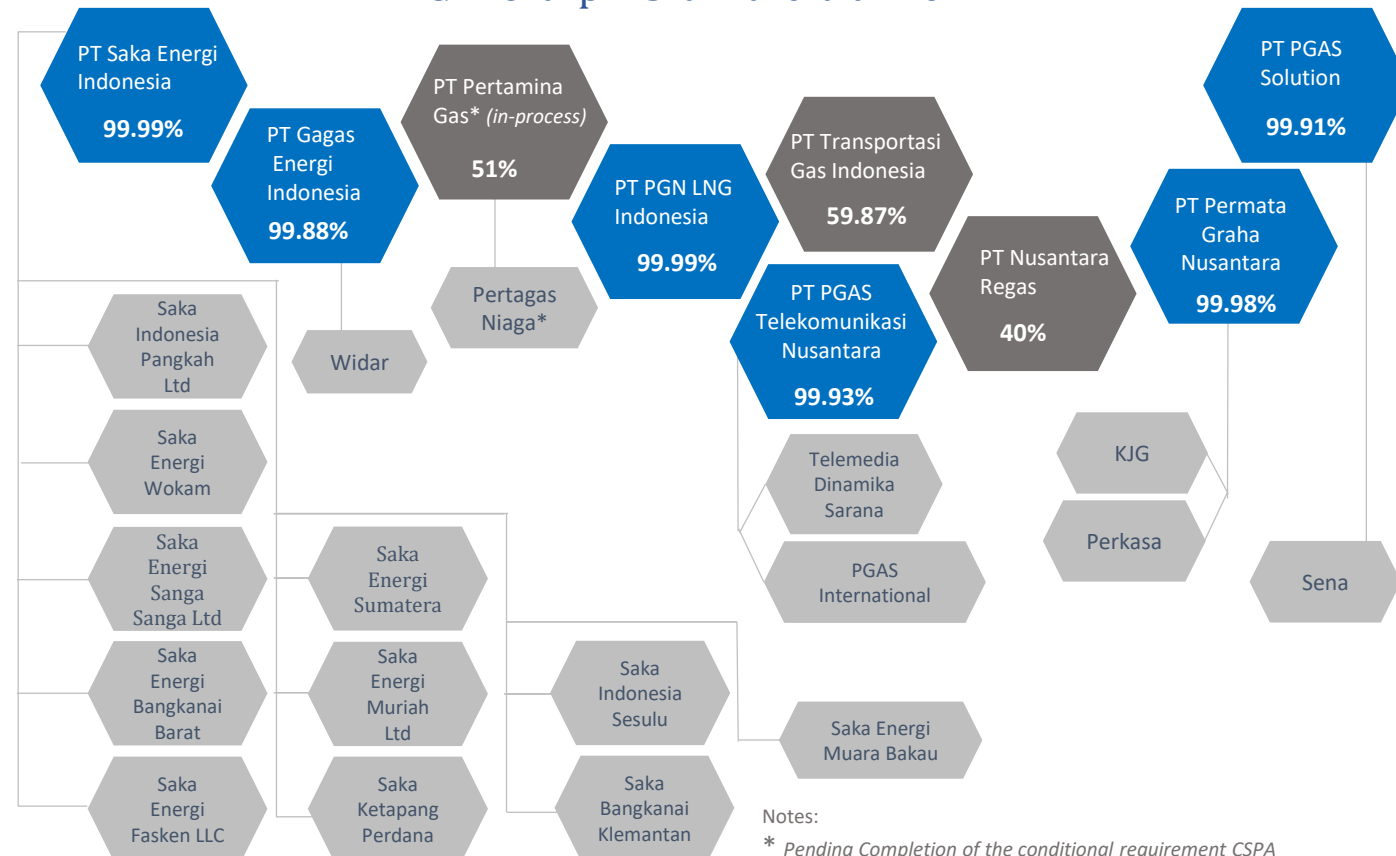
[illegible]

PT Saka Energi Indonesia
99.99%

PT Gagas Energi Indonesia
99.88%

PT Pertamina Gas* (in-process)
51%

PT PGN LNG Indonesia
99.99%

PT Transportasi Gas Indonesia
59.87%

PT Nusantara Regas
40%

PT PGAS Solution
99.91%

PT Permata Graha Nusantara
99.98%

PT PGAS Telekomunikasi Nusantara
99.93%

Pertagas Niaga*

Widar

Saka Indonesia Pangkah Ltd

Saka Energi Wokam

Saka Energi Sanga Sanga Ltd

Saka Energi Bangkanai Barat

Saka Energi Fasken LLC

Saka Energi Sumatera

Saka Energi Muriah Ltd

Saka Ketapang Perdana

Saka Indonesia Sesulu

Saka Bangkanai Klemantan

Saka Energi Muara Bakau

Telemedia Dinamika Sarana

PGAS International

KJG

Perkasa

Sena

Notes:
* Pending Completion of the conditional requirement CSPA